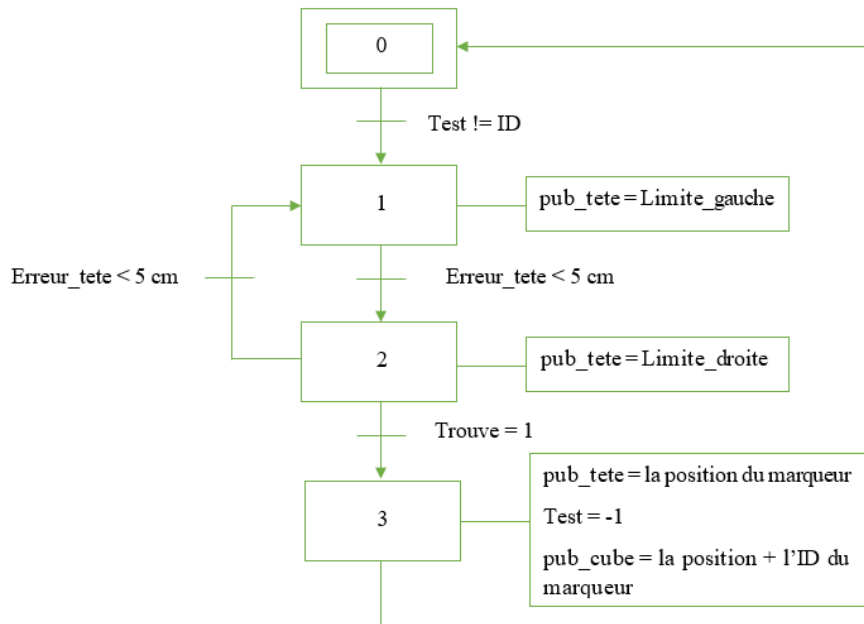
0

Test != ID

1

pub_tete = Limite_gauche

Erreur_tete < 5 cm

Erreur_tete < 5 cm

2

pub_tete = Limite_droite

Trouve = 1

3

pub_tete = la position du marqueur

Test = -1

pub_cube = la position + l'ID du marqueur